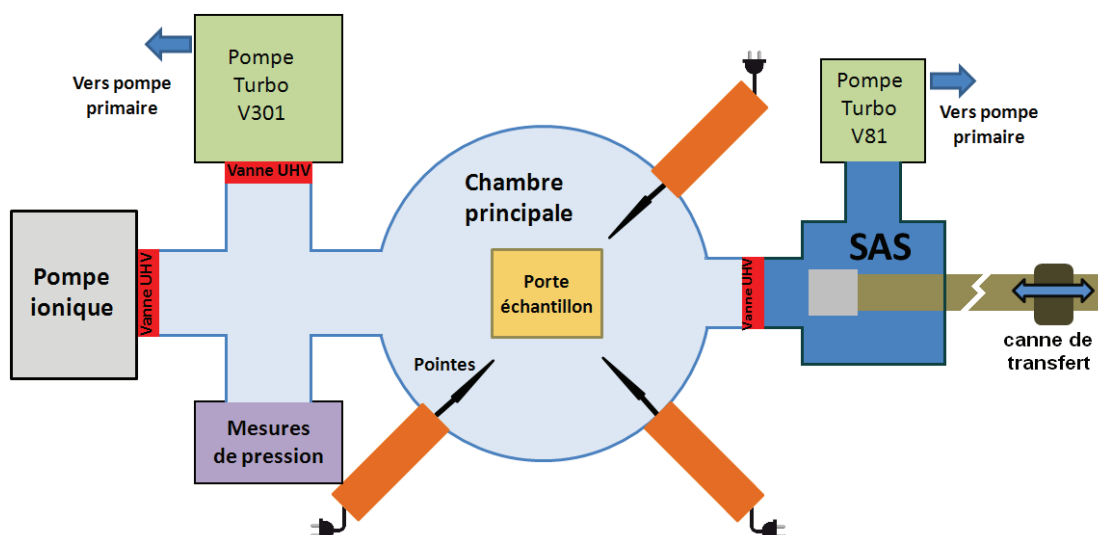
Vers pompe primaire

Pompe Turbo V301

Vanne UHV

Pompe ionique

Vanne UHV

Mesures de pression

Chambre principale

Porte échantillon

Pointes

Vanne UHV

Pompe Turbo V81

Vers pompe primaire

SAS

canne de transfert